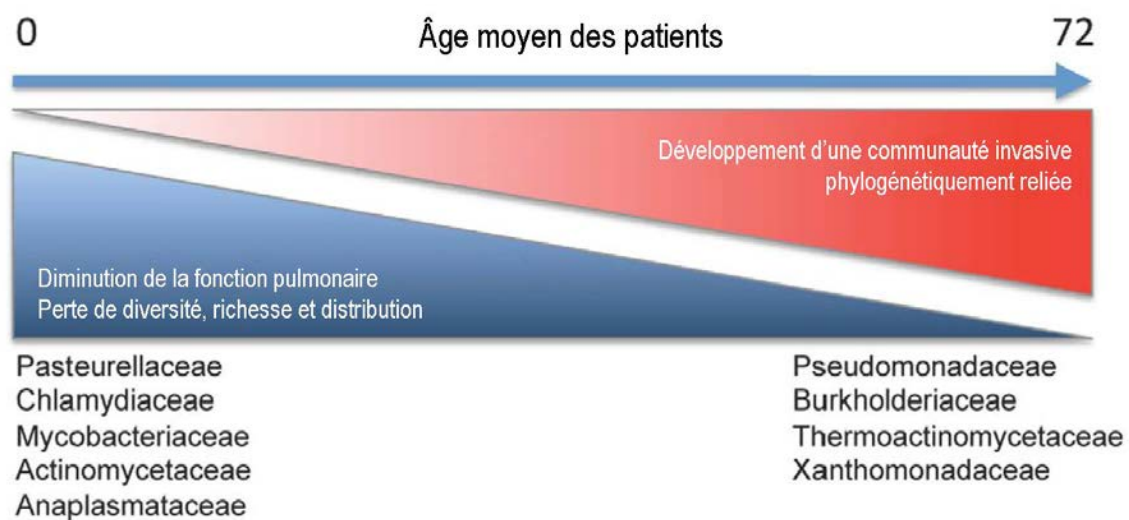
0

Âge moyen des patients

72

Développement d'une communauté invasive phylogénétiquement reliée

Diminution de la fonction pulmonaire
Perte de diversité, richesse et distribution

Pasteurellaceae
Chlamydiaceae
Mycobacteriaceae
Actinomycetaceae
Anaplasmataceae

Pseudomonadaceae
Burkholderiaceae
Thermoactinomycetaceae
Xanthomonadaceae